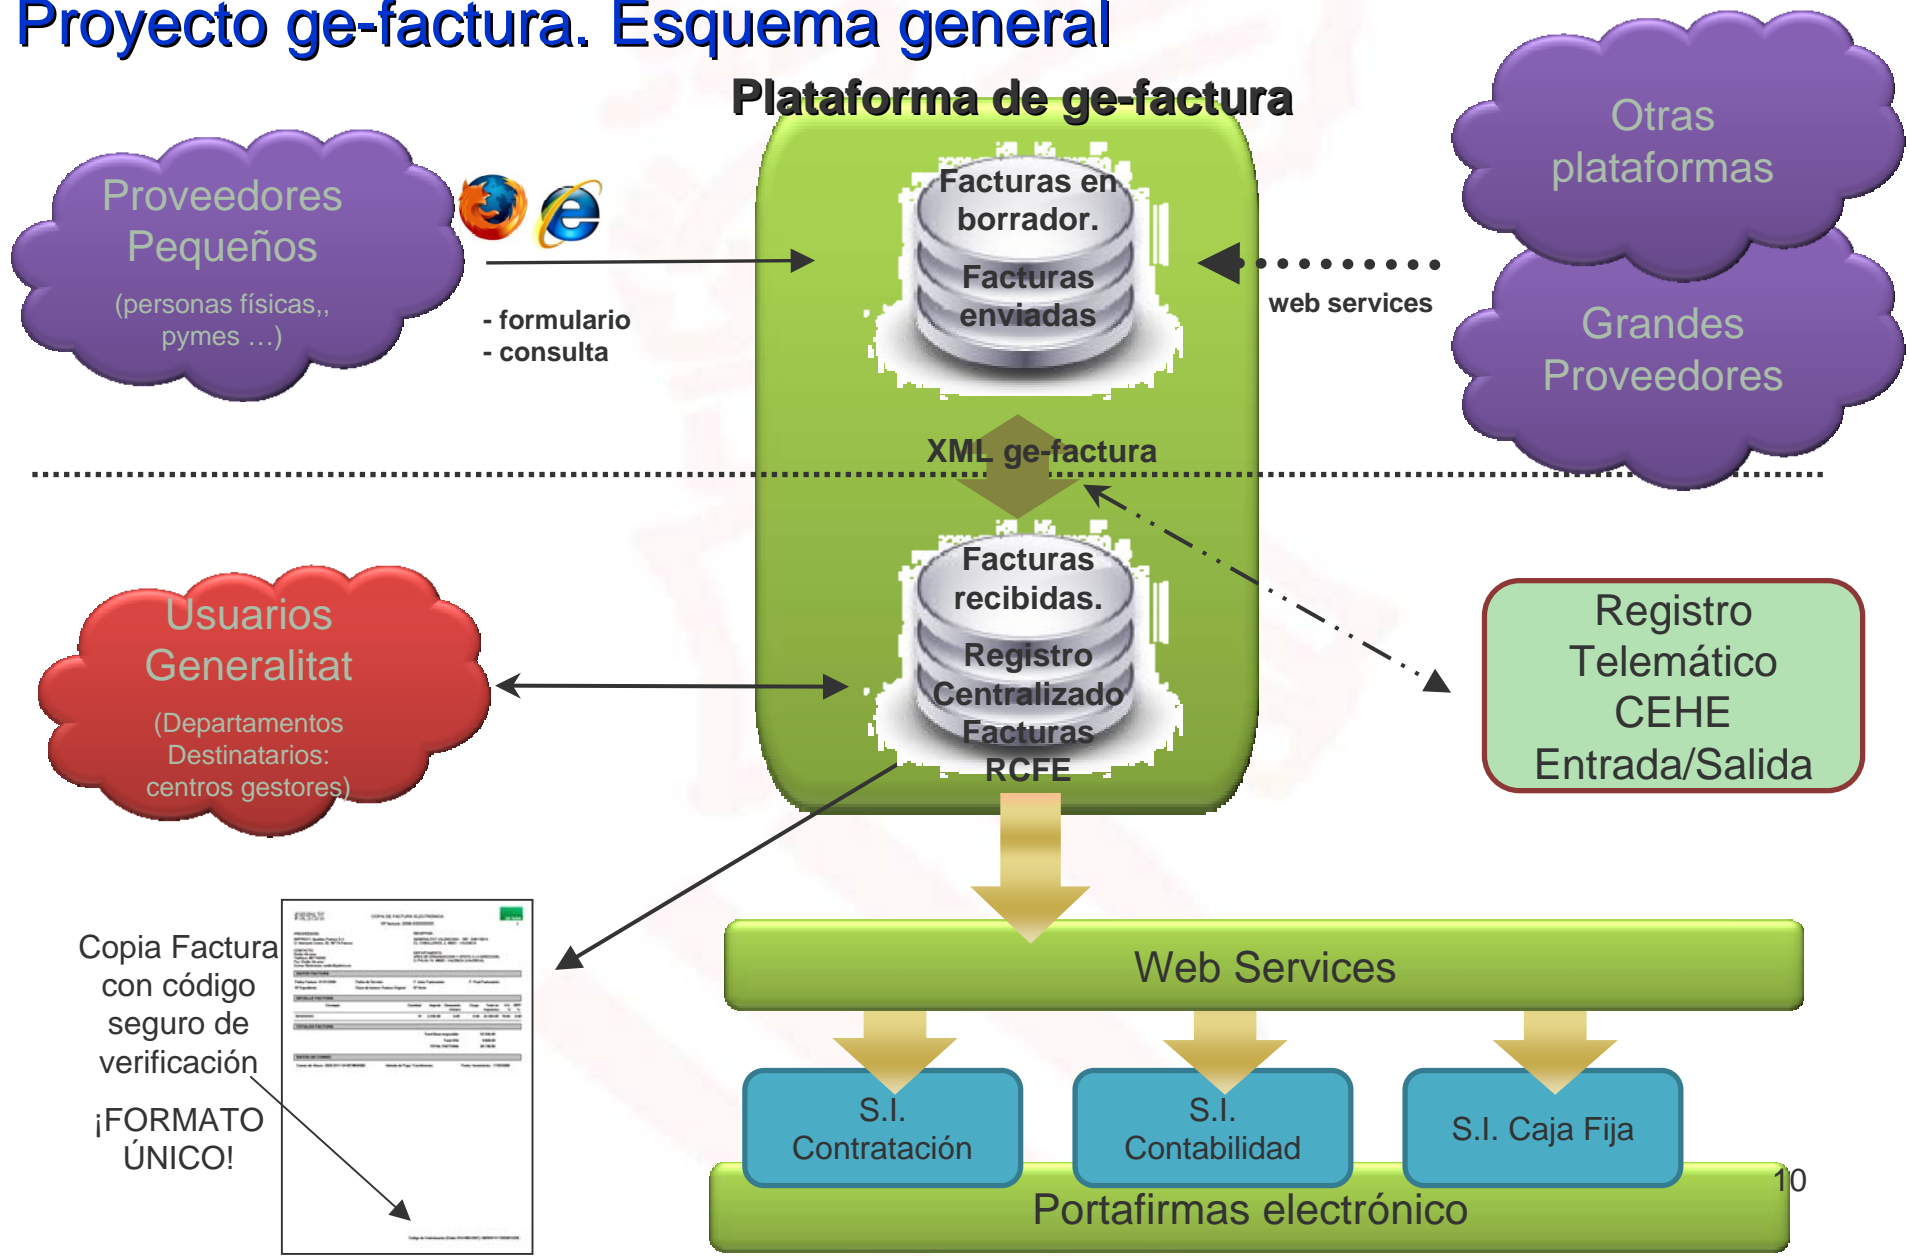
Proyecto ge-factura. Esquema general

Plataforma de ge-factura

Proveedores Pequeños
(personas físicas,, pymes …)

- formulario
- consulta

Facturas en borrador.
Facturas enviadas

web services

Otras plataformas

Grandes Proveedores

XML ge-factura

Usuarios Generalitat
(Departamentos Destinatarios: centros gestores)

Facturas recibidas.
Registro Centralizado Facturas RCFE

Registro Telemático CEHE Entrada/Salida

Copia Factura con código seguro de verificación

¡FORMATO ÚNICO!

Web Services

S.I. Contratación

S.I. Contabilidad

S.I. Caja Fija

Portafirmas electrónico

10